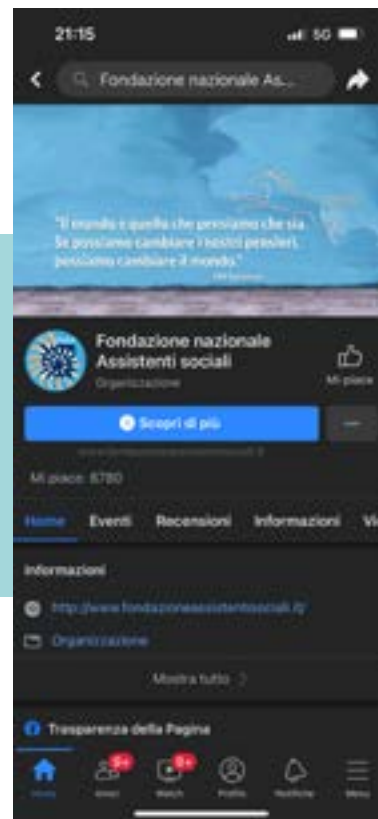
21:15

5G

Fondazione nazionale As...

"Il mondo è quello che pensiamo che sia. Se possiamo cambiare i nostri pensieri, possiamo cambiare il mondo."

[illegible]

Fondazione nazionale Assistenti sociali

Organizzazione

Mi piace

Scopri di più

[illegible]

Mi piace: 6780

Home Eventi Recensioni Informazioni Vi

Informazioni

http://www.fondazioneassistentisociali.it/

Organizzazione

Mostra tutto

Trasparenza della Pagina

9+ 9+

Home Amici Watch Profilo Notifiche Menu